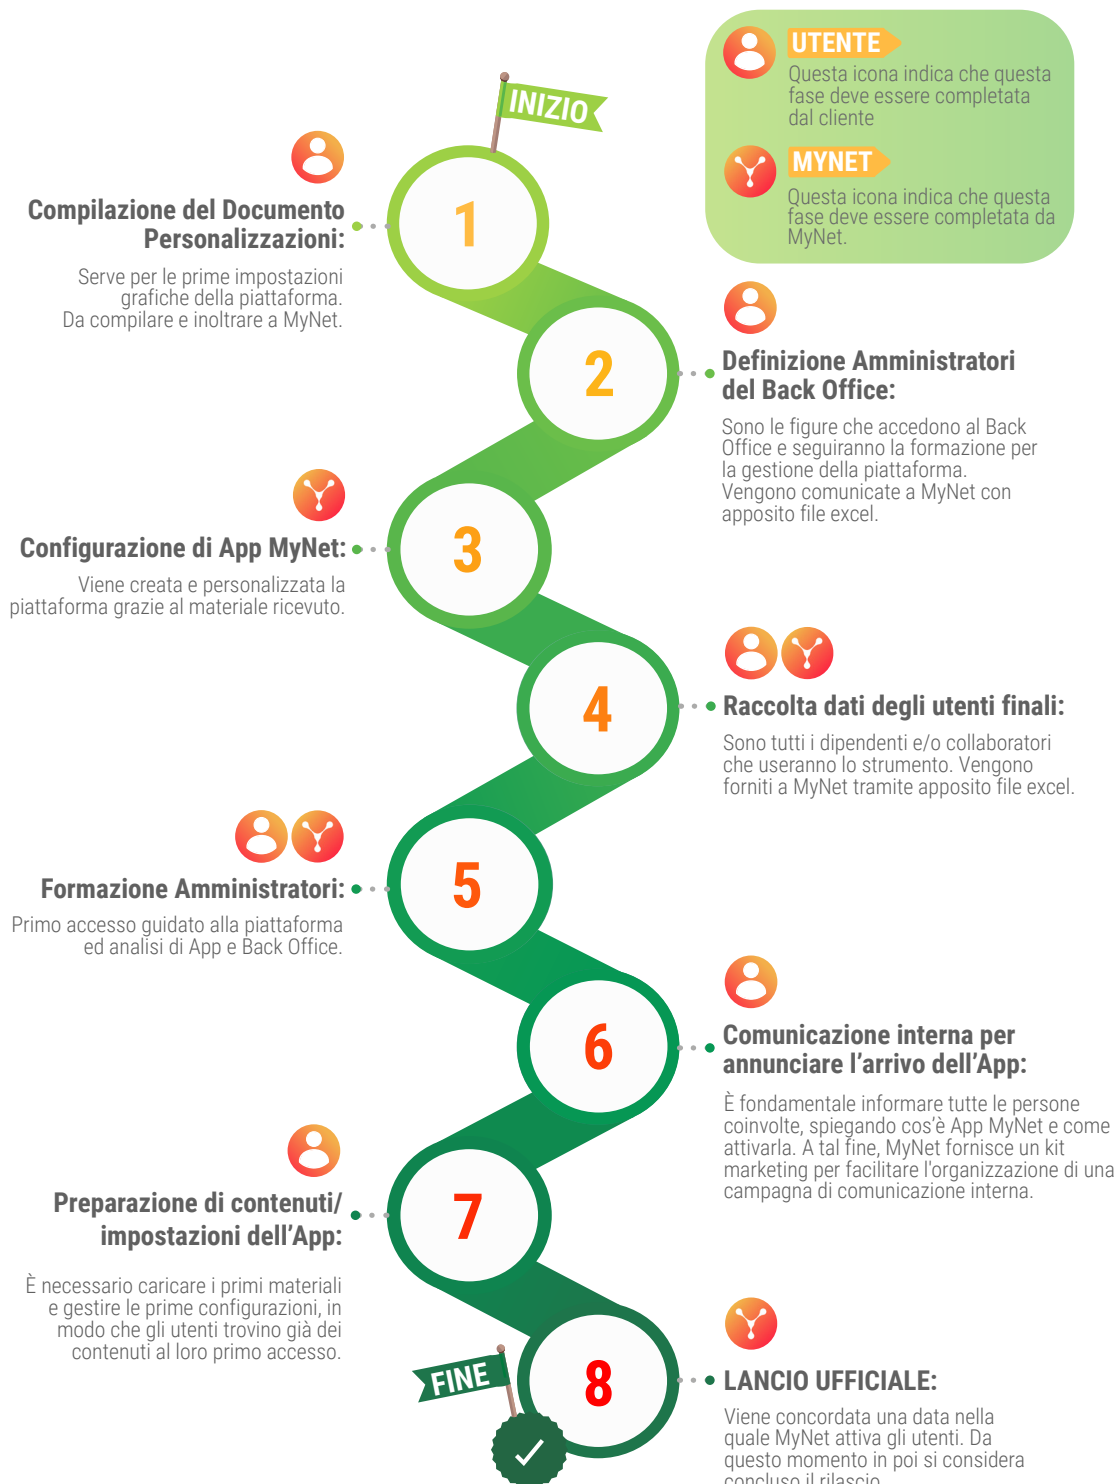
UTENTE
Questa icona indica che questa fase deve essere completata dal cliente

MYNET
Questa icona indica che questa fase deve essere completata da MyNet.

INIZIO

1
Compilazione del Documento Personalizzazioni:
Serve per le prime impostazioni grafiche della piattaforma. Da compilare e inoltrare a MyNet.

2
Definizione Amministratori del Back Office:
Sono le figure che accedono al Back Office e seguiranno la formazione per la gestione della piattaforma. Vengono comunicate a MyNet con apposito file excel.

3
Configurazione di App MyNet:
Viene creata e personalizzata la piattaforma grazie al materiale ricevuto.

4
Raccolta dati degli utenti finali:
Sono tutti i dipendenti e/o collaboratori che useranno lo strumento. Vengono forniti a MyNet tramite apposito file excel.

5
Formazione Amministratori:
Primo accesso guidato alla piattaforma ed analisi di App e Back Office.

6
Comunicazione interna per annunciare l’arrivo dell’App:
È fondamentale informare tutte le persone coinvolte, spiegando cos’è App MyNet e come attivarla. A tal fine, MyNet fornisce un kit marketing per facilitare l’organizzazione di una campagna di comunicazione interna.

7
Preparazione di contenuti/ impostazioni dell’App:
È necessario caricare i primi materiali e gestire le prime configurazioni, in modo che gli utenti trovino già dei contenuti al loro primo accesso.

FINE
8
LANCIO UFFICIALE:
Viene concordata una data nella quale MyNet attiva gli utenti. Da questo momento in poi si considera concluso il rilascio.